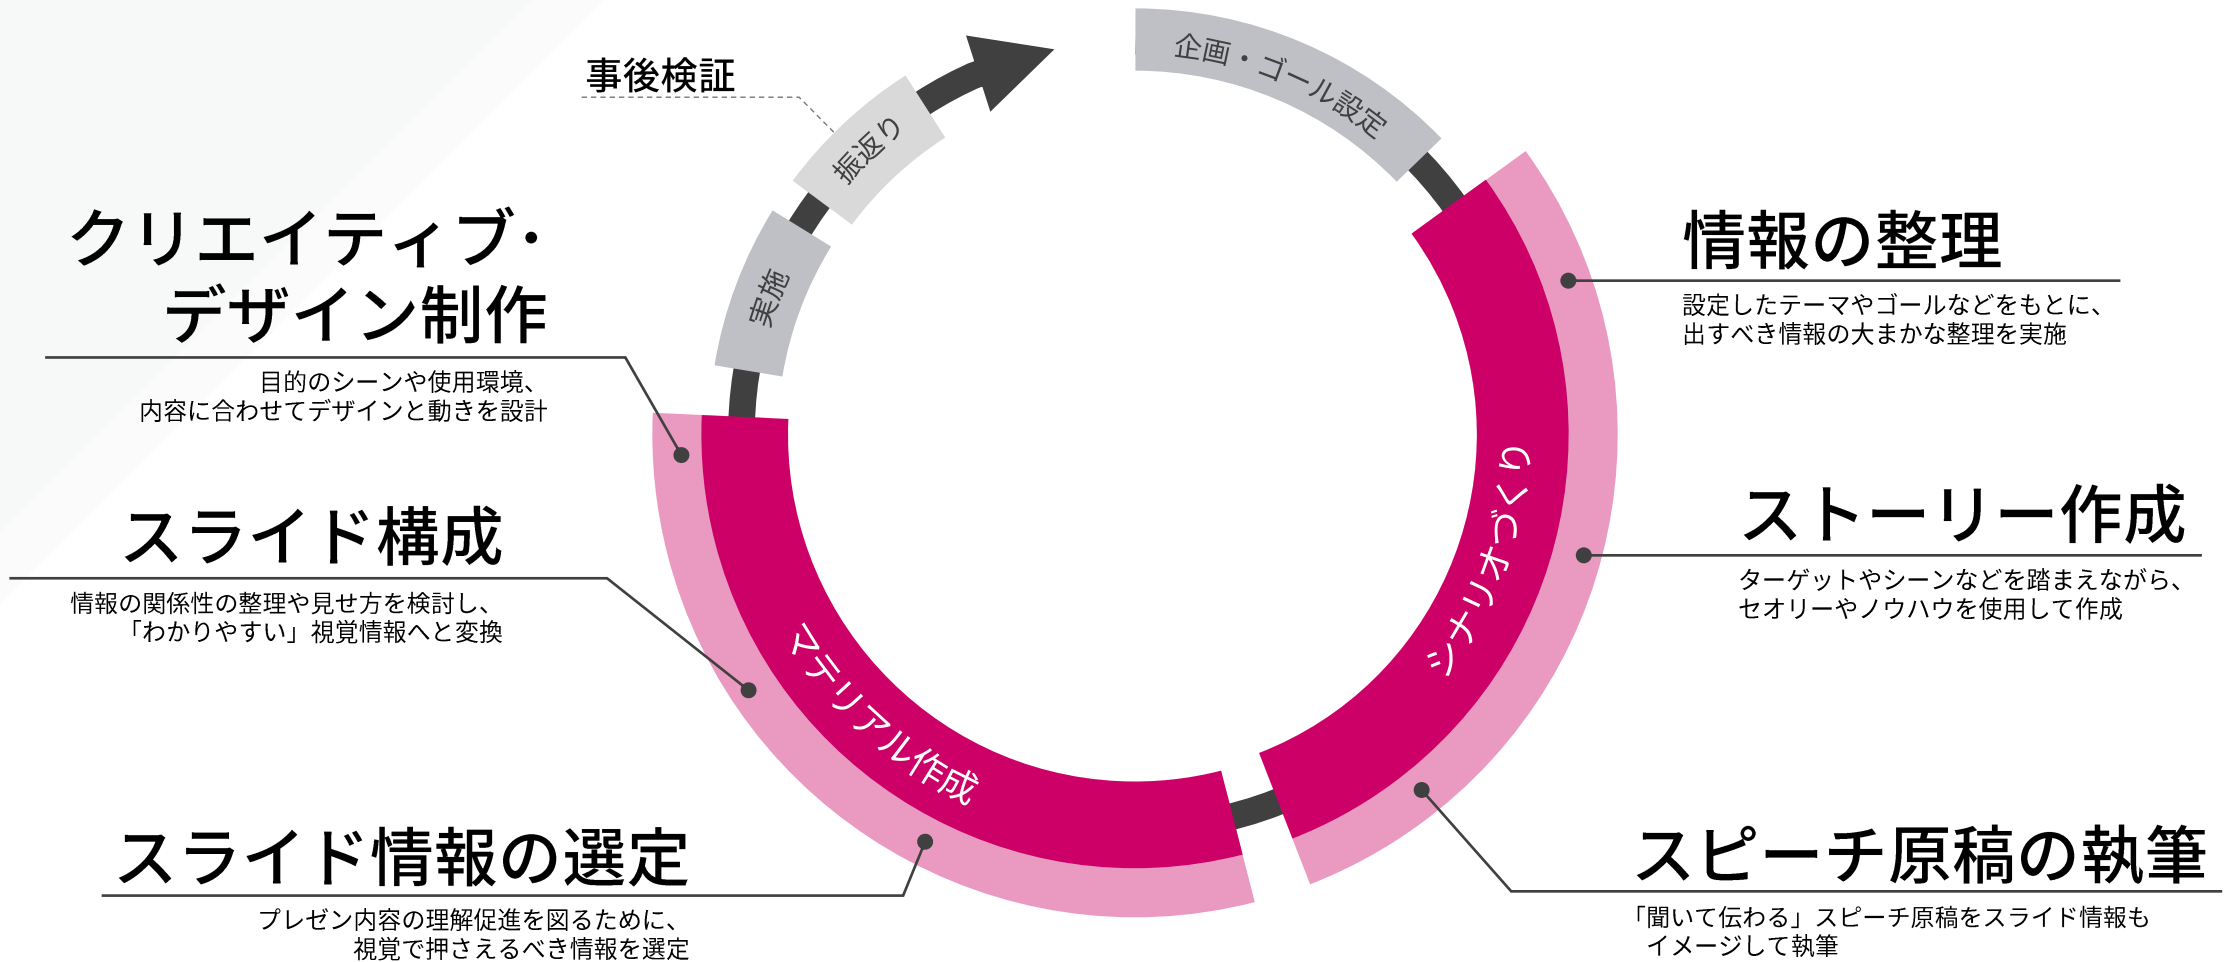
事後検証

振返り

企画・ゴール設定

実施

クリエイティブ・デザイン制作

目的のシーンや使用環境、内容に合わせてデザインと動きを設計

情報の整理

設定したテーマやゴールなどをもとに、出すべき情報の大まかな整理を実施

シナリオづくり

ストーリー作成

ターゲットやシーンなどを踏まえながら、セオリーやノウハウを使用して作成

スライド構成

情報の関係性の整理や見せ方を検討し、「わかりやすい」視覚情報へと変換

マテリアル作成

スピーチ原稿の執筆

「聞いて伝わる」スピーチ原稿をスライド情報もイメージして執筆

スライド情報の選定

プレゼン内容の理解促進を図るために、視覚で押さえるべき情報を選定